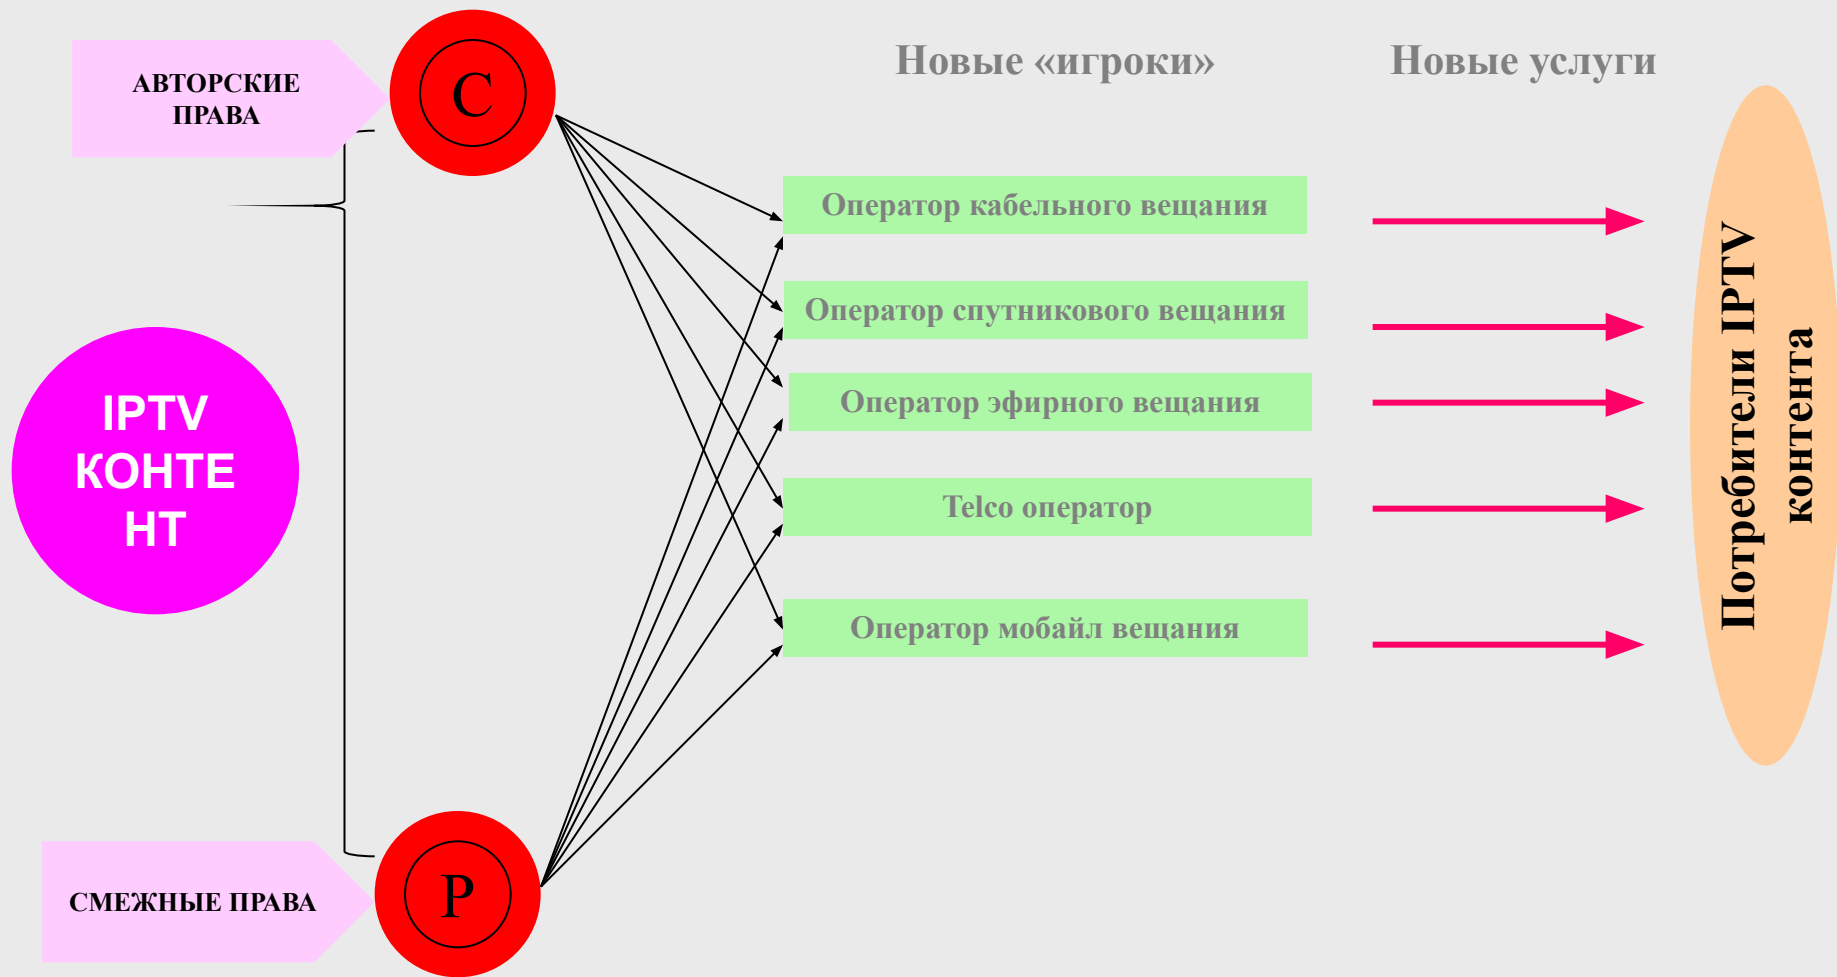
АВТОРСКИЕ ПРАВА

С

Новые «игроки»

Новые услуги

Оператор кабельного вещания

Оператор спутникового вещания

Оператор эфирного вещания

Telco оператор

Оператор мобайл вещания

IPTV КОНТЕНТ

Потребители IPTV контента

СМЕЖНЫЕ ПРАВА

Р